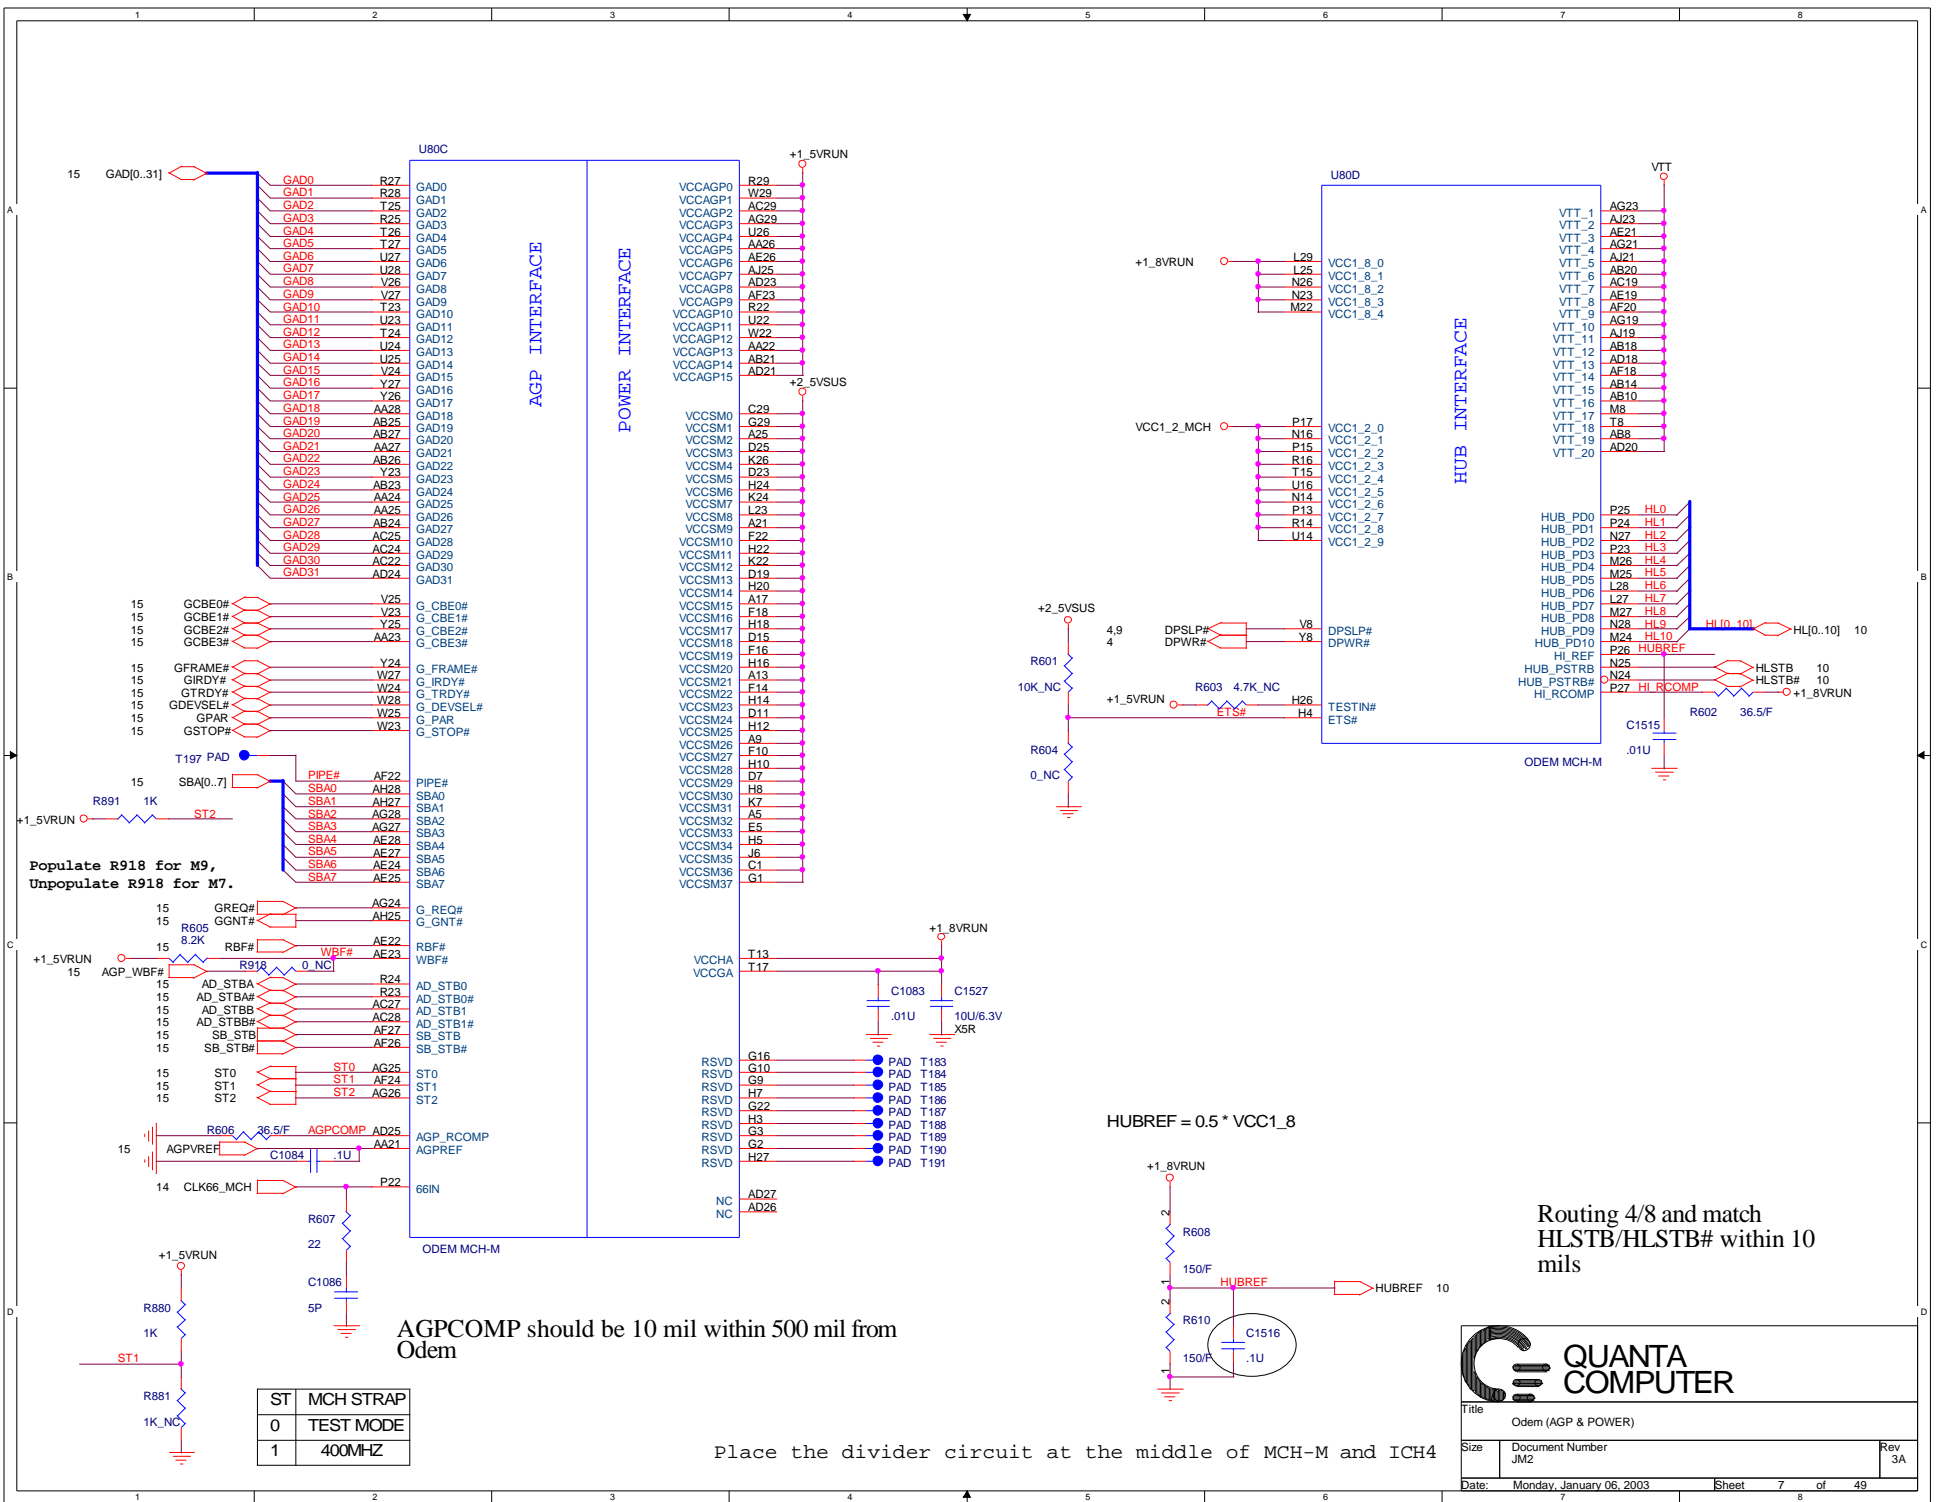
1 2 3 4 5 6 7 8

A B C D

U80C

15 GAD[0..31]

GAD0 R27 GAD0
GAD1 R28 GAD1
GAD2 T25 GAD2
GAD3 R25 GAD3
GAD4 T26 GAD4
GAD5 T27 GAD5
GAD6 U27 GAD6
GAD7 U28 GAD7
GAD8 V26 GAD8
GAD9 V27 GAD9
GAD10 T23 GAD10
GAD11 U23 GAD11
GAD12 T24 GAD12
GAD13 U24 GAD13
GAD14 U25 GAD14
GAD15 V24 GAD15
GAD16 Y27 GAD16
GAD17 Y26 GAD17
GAD18 AA28 GAD18
GAD19 AB25 GAD19
GAD20 AB27 GAD20
GAD21 AA27 GAD21
GAD22 AB26 GAD22
GAD23 Y23 GAD23
GAD24 AB23 GAD24
GAD25 AA24 GAD25
GAD26 AA25 GAD26
GAD27 AB24 GAD27
GAD28 AC25 GAD28
GAD29 AC24 GAD29
GAD30 AC22 GAD30
GAD31 AD24 GAD31

AGP INTERFACE

POWER INTERFACE

15 GCBE0# V25 G_CBE0#
15 GCBE1# V23 G_CBE1#
15 GCBE2# Y25 G_CBE2#
15 GCBE3# AA23 G_CBE3#

15 GFRAME# Y24 G_FRAME#
15 GIRDY# W27 G_IRDY#
15 GTRDY# W24 G_TRDY#
15 GDEVSEL# W28 G_DEVSEL#
15 GPAR W25 G_PAR
15 GSTOP# W23 G_STOP#

T197 PAD

15 SBA[0..7]
PIPE# AF22 PIPE#
SBA0 AH28 SBA0
SBA1 AH27 SBA1
SBA2 AG28 SBA2
SBA3 AG27 SBA3
SBA4 AE28 SBA4
SBA5 AE27 SBA5
SBA6 AE24 SBA6
SBA7 AE25 SBA7

R891 1K
+1_5VRUN ST2

Populate R918 for M9,
Unpopulate R918 for M7.

15 GREQ# AG24 G_REQ#
15 GGNT# AH25 G_GNT#
R605 8.2K
15 RBF# AE22 RBF#
+1_5VRUN WBF# AE23 WBF#
15 AGP_WBF# R918 0_NC
15 AD_STBA R24 AD_STB0
15 AD_STBA# R23 AD_STB0#
15 AD_STBB AC27 AD_STB1
15 AD_STBB# AC28 AD_STB1#
15 SB_STB AF27 SB_STB
15 SB_STB# AF26 SB_STB#

15 ST0 ST0 AG25 ST0
15 ST1 ST1 AF24 ST1
15 ST2 ST2 AG26 ST2

R606 36.5/F AGPCOMP AD25 AGP_RCOMP
15 AGPVREF AA21 AGPREF
C1084 .1U

14 CLK66_MCH P22 66IN

R607 22
C1086 5P

ODEM MCH-M

+1_5VRUN
R880 1K
ST1
R881 1K_NC

| ST | MCH STRAP |
|---|---|
| 0 | TEST MODE |
| 1 | 400MHZ |

AGPCOMP should be 10 mil within 500 mil from Odem

+1_5VRUN
VCCAGP0 R29
VCCAGP1 W29
VCCAGP2 AC29
VCCAGP3 AG29
VCCAGP4 U26
VCCAGP5 AA26
VCCAGP6 AE26
VCCAGP7 AJ25
VCCAGP8 AD23
VCCAGP9 AF23
VCCAGP10 R22
VCCAGP11 U22
VCCAGP12 W22
VCCAGP13 AA22
VCCAGP14 AB21
VCCAGP15 AD21
+2_5VSUS
VCCSM0 C29
VCCSM1 G29
VCCSM2 A25
VCCSM3 D25
VCCSM4 K26
VCCSM5 D23
VCCSM6 H24
VCCSM7 K24
VCCSM8 L23
VCCSM9 A21
VCCSM10 F22
VCCSM11 H22
VCCSM12 K22
VCCSM13 D19
VCCSM14 H20
VCCSM15 A17
VCCSM16 F18
VCCSM17 H18
VCCSM18 D15
VCCSM19 F16
VCCSM20 H16
VCCSM21 A13
VCCSM22 F14
VCCSM23 H14
VCCSM24 D11
VCCSM25 H12
VCCSM26 A9
VCCSM27 F10
VCCSM28 H10
VCCSM29 D7
VCCSM30 H8
VCCSM31 K7
VCCSM32 A5
VCCSM33 E5
VCCSM34 H5
VCCSM35 J6
VCCSM36 C1
VCCSM37 G1

+1_8VRUN
VCCHA T13
VCCGA T17
C1083 .01U
C1527 10U/6.3V X5R

RSVD G16 PAD T183
RSVD G10 PAD T184
RSVD G9 PAD T185
RSVD H7 PAD T186
RSVD G22 PAD T187
RSVD H3 PAD T188
RSVD G3 PAD T189
RSVD G2 PAD T190
RSVD H27 PAD T191

NC AD27
NC AD26

U80D
VTT
+1_8VRUN L29 VCC1_8_0
L25 VCC1_8_1
N26 VCC1_8_2
N23 VCC1_8_3
M22 VCC1_8_4

VTT_1 AG23
VTT_2 AJ23
VTT_3 AE21
VTT_4 AG21
VTT_5 AJ21
VTT_6 AB20
VTT_7 AC19
VTT_8 AE19
VTT_9 AF20
VTT_10 AG19
VTT_11 AJ19
VTT_12 AB18
VTT_13 AD18
VTT_14 AF18
VTT_15 AB14
VTT_16 AB10
VTT_17 M8
VTT_18 T8
VTT_19 AB8
VTT_20 AD20

HUB INTERFACE

VCC1_2_MCH P17 VCC1_2_0
N16 VCC1_2_1
P15 VCC1_2_2
R16 VCC1_2_3
T15 VCC1_2_4
U16 VCC1_2_5
N14 VCC1_2_6
P13 VCC1_2_7
R14 VCC1_2_8
U14 VCC1_2_9

HUB_PD0 P25 HL0
HUB_PD1 P24 HL1
HUB_PD2 N27 HL2
HUB_PD3 P23 HL3
HUB_PD4 M26 HL4
HUB_PD5 M25 HL5
HUB_PD6 L28 HL6
HUB_PD7 L27 HL7
HUB_PD8 M27 HL8
HUB_PD9 N28 HL9
HUB_PD10 M24 HL10
HL[0..10] HL[0..10] 10
HI_REF P26 HUBREF
HUB_PSTRB N25 HLSTB 10
HUB_PSTRB# N24 HLSTB# 10
HI_RCOMP P27 HI_RCOMP
R602 36.5/F +1_8VRUN
C1515 .01U

+2_5VSUS
4,9 DPSLP# V8 DPSLP#
4 DPWR# Y8 DPWR#
R601 10K_NC
+1_5VRUN R603 4.7K_NC H26 TESTIN#
ETS# H4 ETS#
R604 0_NC
ODEM MCH-M

HUBREF = 0.5 * VCC1_8

+1_8VRUN
R608 150/F
HUBREF HUBREF 10
R610 150/F
C1516 .1U

Routing 4/8 and match HLSTB/HLSTB# within 10 mils

Place the divider circuit at the middle of MCH-M and ICH4

QUANTA COMPUTER
Title
Odem (AGP & POWER)
Size Document Number
JM2
Rev
3A
Date: Monday, January 06, 2003 Sheet 7 of 49